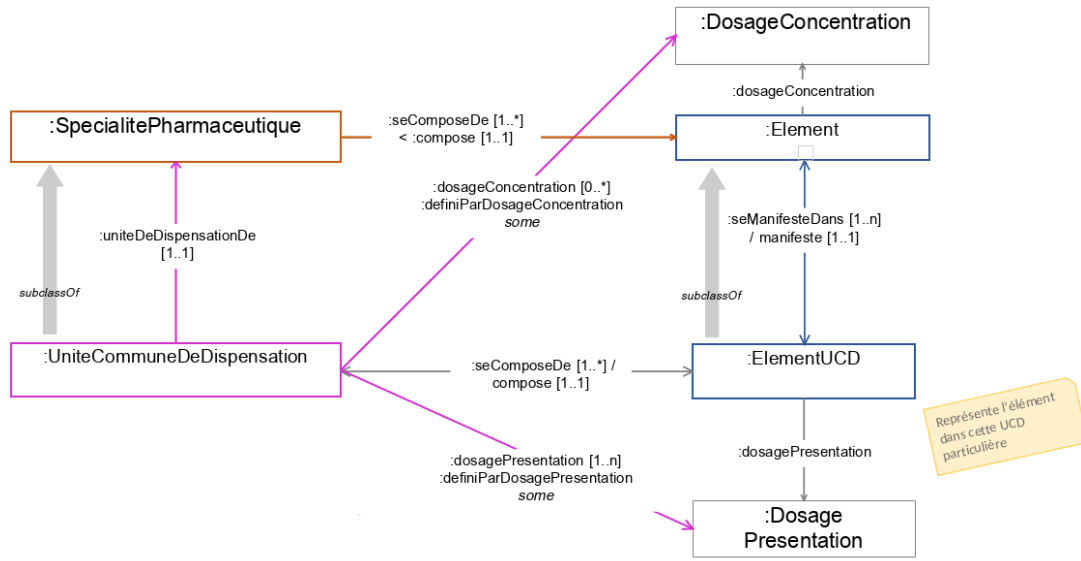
:DosageConcentration

:dosageConcentration

:SpecialitePharmaceutique

:seComposeDe [1..*]
< :compose [1..1]

:Element

:dosageConcentration [0..*]
:definiParDosageConcentration
some

:uniteDeDispensationDe
[1..1]

:seManifesteDans [1..n]
/ manifeste [1..1]

subclassOf

subclassOf

:UniteCommuneDeDispensation

:seComposeDe [1..*] /
compose [1..1]

:ElementUCD

Représente l'élément dans cette UCD particulière

:dosagePresentation

:dosagePresentation [1..n]
:definiParDosagePresentation
some

:Dosage
Presentation